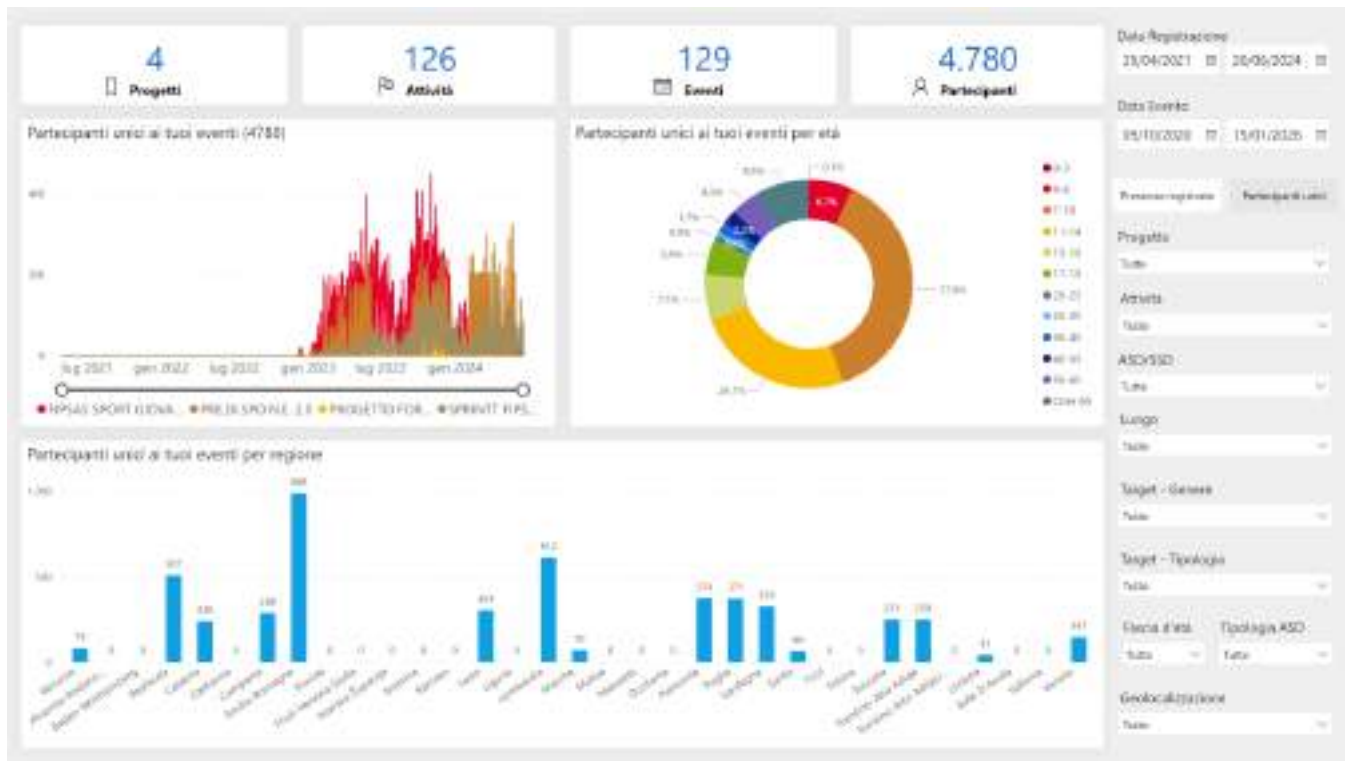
4
Progetti

126
Attività

129
Eventi

4.780
Partecipanti

Data Registrazione
23/04/2021
20/06/2024

Data Evento
05/10/2020
15/01/2025

Presenze registrate
Partecipanti unici

Progetto
Tutte

Attività
Tutte

ASD/SSD
Tutte

Luogo
Tutte

Target - Genere
Tutte

Target - Tipologia
Tutte

Fascia d'età
Tutte

Tipologia ASD
Tutte

Geolocalizzazione
Tutte

Partecipanti unici ai tuoi eventi (4780)

400
200
0
lug 2021
gen 2022
lug 2022
gen 2023
lug 2023
gen 2024

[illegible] SPORT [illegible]
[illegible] 2.3
PROGETTO FOR...
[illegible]

Partecipanti unici ai tuoi eventi per età

0-3
4-6
7-10
11-14
15-18
17-19
20-25
26-30
31-35
36-40
41-50
Over 60

Partecipanti unici ai tuoi eventi per regione

1.000
500
0

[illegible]